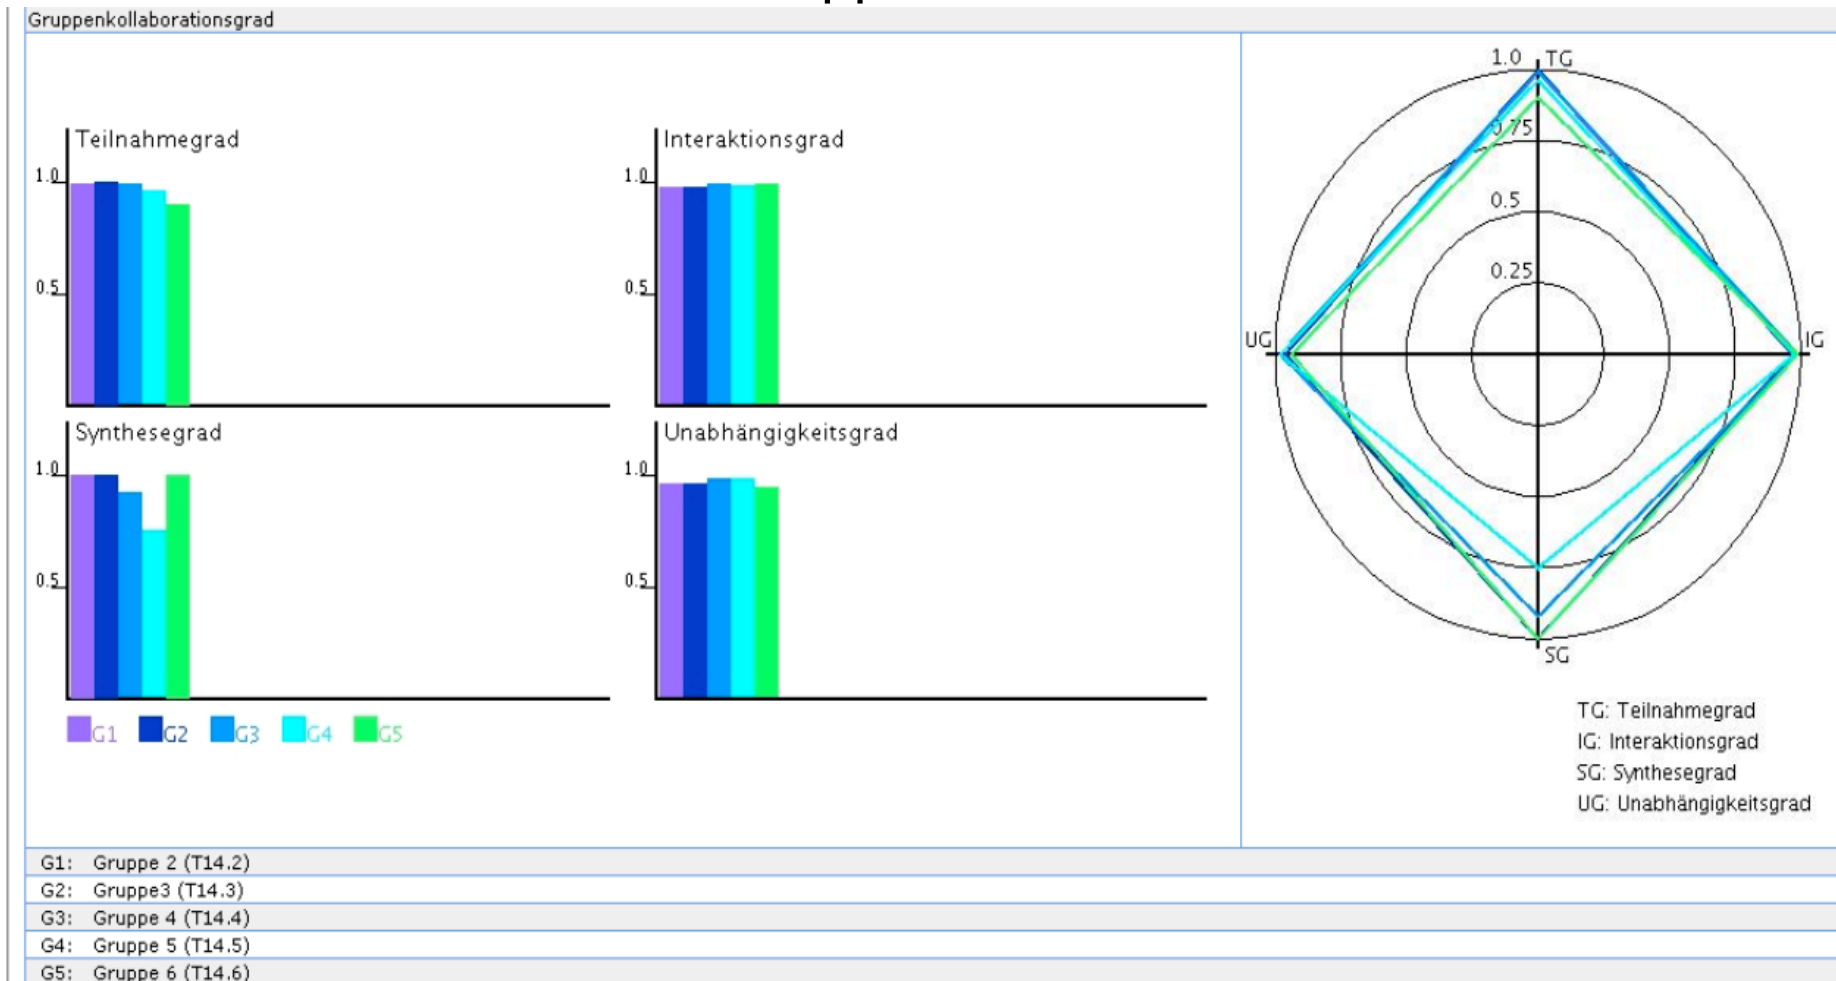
Gruppenkollaborationsgrad

Teilnahmegrad
1.0
0.5

Interaktionsgrad
1.0
0.5

Synthesegrad
1.0
0.5

Unabhängigkeitsgrad
1.0
0.5

G1 G2 G3 G4 G5

1.0 TG
0.75
0.5
0.25
UG
IG
SG

TG: Teilnahmegrad
IG: Interaktionsgrad
SG: Synthesegrad
UG: Unabhängigkeitsgrad

G1: Gruppe 2 (T14.2)
G2: Gruppe3 (T14.3)
G3: Gruppe 4 (T14.4)
G4: Gruppe 5 (T14.5)
G5: Gruppe 6 (T14.6)